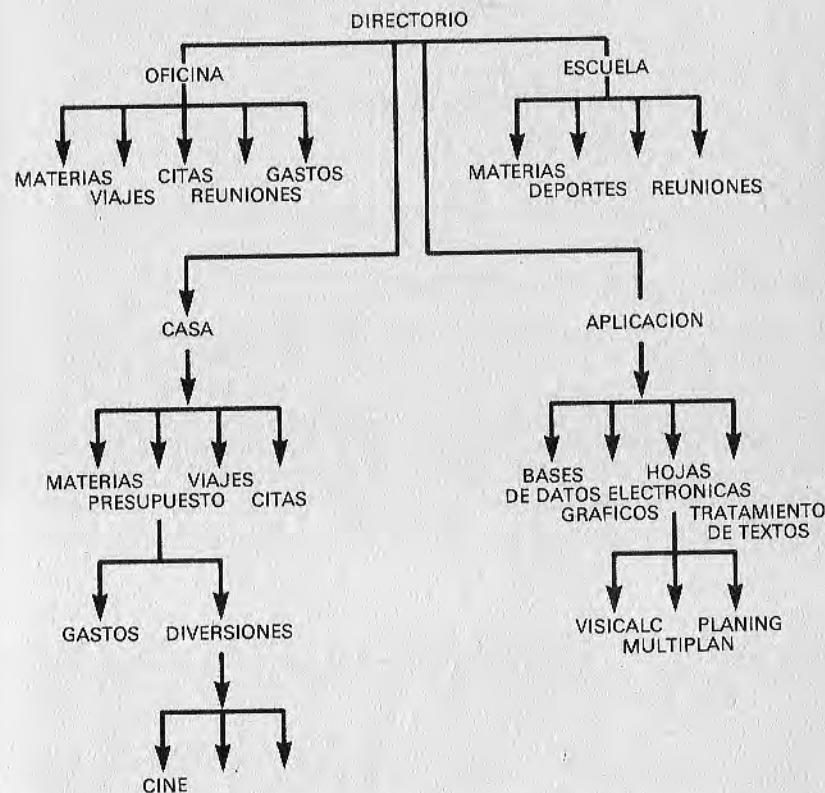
DIRECTORIO

OFICINA

MATERIAS VIAJES CITAS REUNIONES GASTOS

ESCUELA

MATERIAS DEPORTES REUNIONES

CASA

MATERIAS PRESUPUESTO VIAJES CITAS

GASTOS DIVERSIONES

CINE

APLICACION

BASES DE DATOS GRAFICOS HOJAS ELECTRONICAS TRATAMIENTO DE TEXTOS

VISICALC MULTIPLAN PLANING